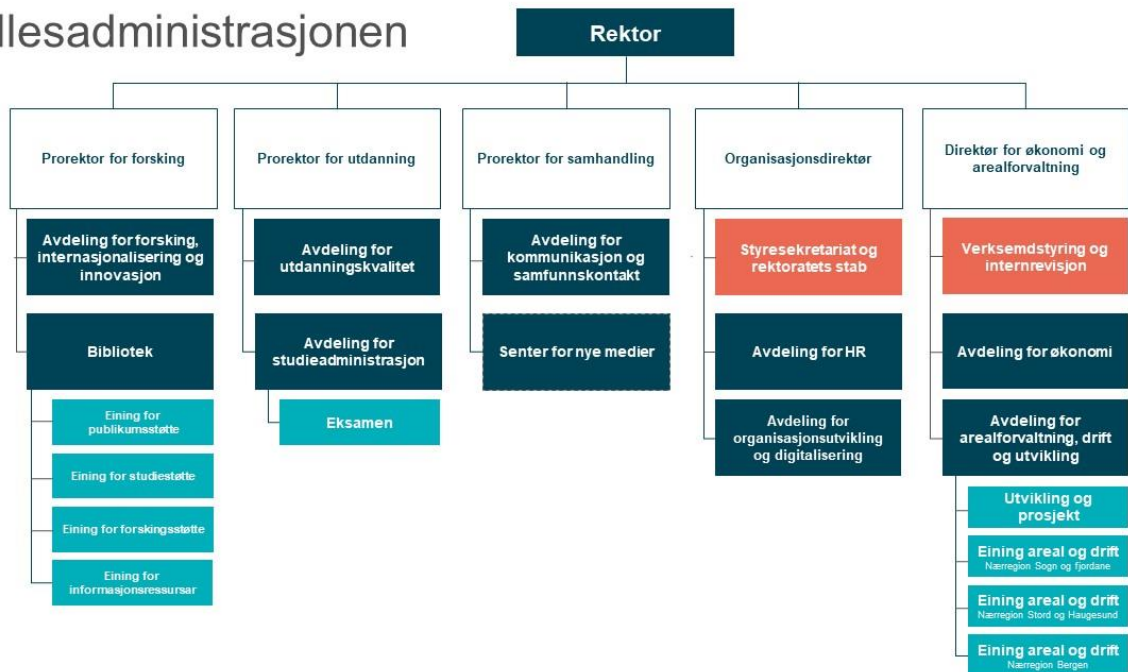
llesadministrasjonen

Rektor

Prorektor for forsking

Avdeling for forsking, internasjonalisering og innovasjon

Bibliotek

Eining for publikumsstøtte

Eining for studiestøtte

Eining for forskingsstøtte

Eining for informasjonsressursar

Prorektor for utdanning

Avdeling for utdanningskvalitet

Avdeling for studieadministrasjon

Eksamen

Prorektor for samhandling

Avdeling for kommunikasjon og samfunnskontakt

Senter for nye medier

Organisasjonsdirektør

Styresekretariat og rektoratets stab

Avdeling for HR

Avdeling for organisasjonsutvikling og digitalisering

Direktør for økonomi og arealforvaltning

Verksemdstyring og internrevisjon

Avdeling for økonomi

Avdeling for arealforvaltning, drift og utvikling

Utvikling og prosjekt

Eining areal og drift
Nærregion Sogn og fjordane

Eining areal og drift
Nærregion Stord og Haugesund

Eining areal og drift
Nærregion Bergen